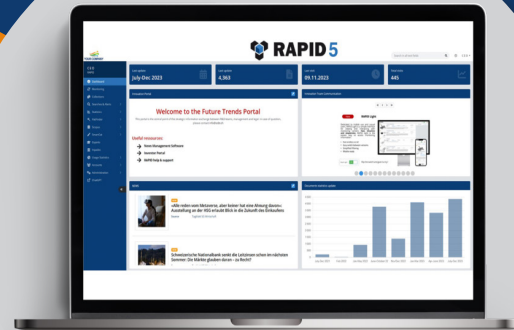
RAPID 5

July-Dec 2023

4.363

09.11.2023

445

Welcome to the Future Trends Portal

Useful resources

Trend Management Software

Investor Portal

RAPID help & support

«Alle reden vom Metaverse, aber keiner hat eine Ahnung davon» - Ausstellung an der HSG erlaubt Blick in die Zukunft des Einkaufens

Schweizerische Nationalbank senkt die Leitzinsen schon im nächsten Sommer: Die Märkte glauben daran - zu Recht?